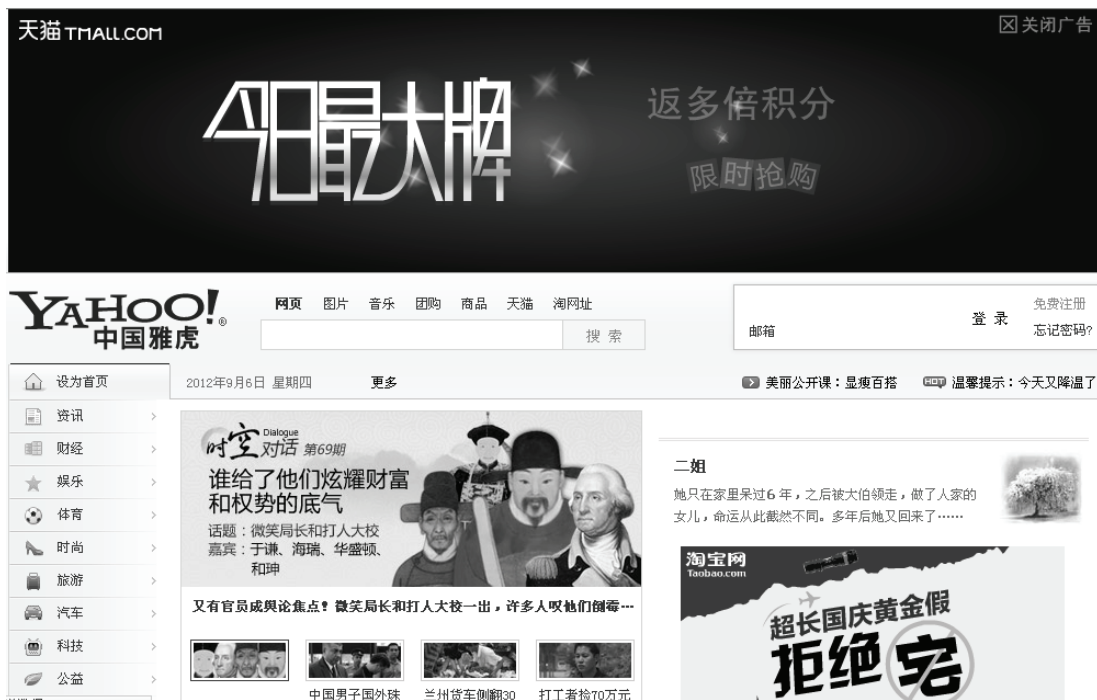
天猫 TMALL.COM

关闭广告

今日最大牌

返多倍积分

限时抢购

YAHOO! 中国雅虎

网页 图片 音乐 团购 商品 天猫 淘网址

搜 索

邮箱

登 录

免费注册

忘记密码?

设为首页

2012年9月6日 星期四

更多

美丽公开课：显瘦百搭

HOT 温馨提示：今天又降温了

资讯

财经

娱乐

体育

时尚

旅游

汽车

科技

公益

时空对话 Dialogue 第69期

谁给了他们炫耀财富和权势的底气

话题：微笑局长和打人大校

嘉宾：于谦、海瑞、华盛顿、和珅

又有官员成舆论焦点？微笑局长和打人大校一出，许多人叹他们倒霉…

中国男子国外跌

兰州货车侧翻30

打工者捡70万元

二姐

她只在家里呆过6年，之后被大伯领走，做了人家的女儿，命运从此截然不同。多年后她又回来了……

淘宝网 Taobao.com

超长国庆黄金假

拒绝宅